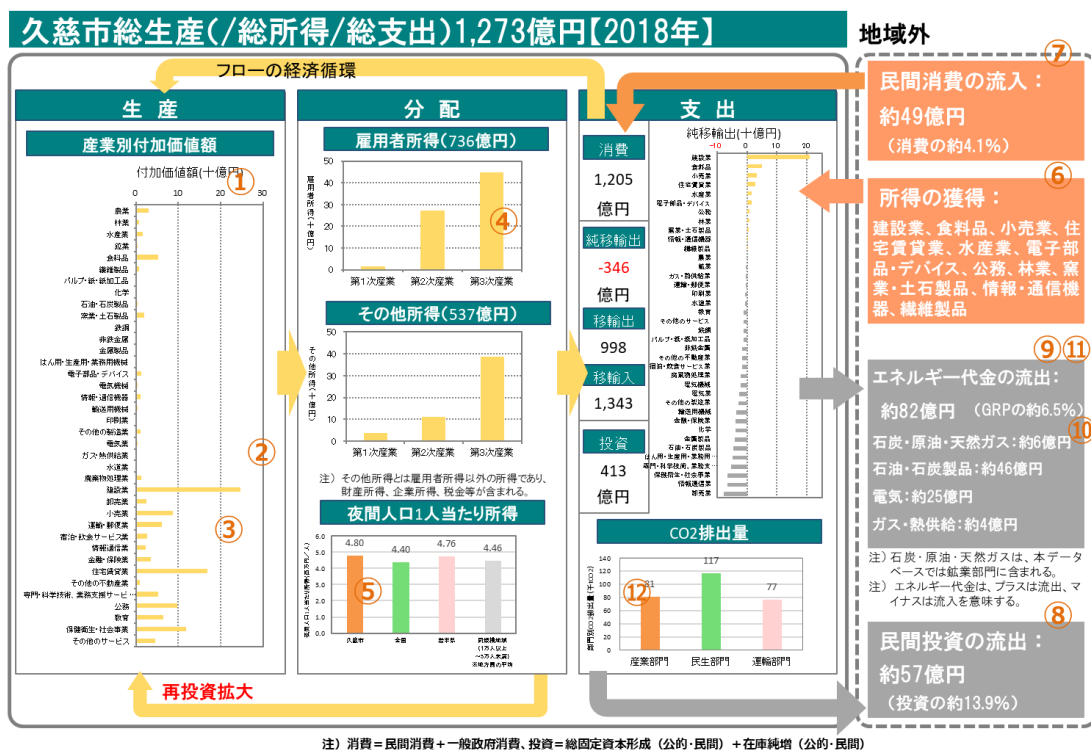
久慈市総生産(/総所得/総支出)1,273億円【2018年】

地域外

フローの経済循環

生　産

産業別付加価値額

付加価値額(十億円)

0　10　20　30

①

農業
林業
水産業
鉱業
食料品
繊維製品
パルプ・紙・紙加工品
化学
石油・石炭製品
窯業・土石製品
鉄鋼
非鉄金属
金属製品
はん用・生産用・業務用機械
電子部品・デバイス
電気機械
情報・通信機器
輸送用機械
印刷業
その他の製造業
電気業
ガス・熱供給業
水道業
廃棄物処理業
建設業
卸売業
小売業
運輸・郵便業
宿泊・飲食サービス業
情報通信業
金融・保険業
住宅賃貸業
その他の不動産業
専門・科学技術、業務支援サービ…
公務
教育
保健衛生・社会事業
その他のサービス

②

③

分　配

雇用者所得(736億円)

雇用者所得(十億円)

50
40
30
20
10
0

第1次産業　第2次産業　第3次産業

④

その他所得(537億円)

その他所得(十億円)

50
40
30
20
10
0

第1次産業　第2次産業　第3次産業

注) その他所得とは雇用者所得以外の所得であり、財産所得、企業所得、税金等が含まれる。

夜間人口1人当たり所得

6.0
5.0
4.0
3.0
2.0
1.0
0.0

4.80　4.40　4.76　4.46

⑤

久慈市　全国　岩手県　同規模地域(1万人以上~5万人未満)※地方圏の平均

支　出

消費

1,205

億円

純移輸出

-346

億円

移輸出

998

移輸入

1,343

投資

413

億円

純移輸出(十億円)

-10　0　10　20

建設業
食料品
小売業
住宅賃貸業
水産業
電子部品・デバイス
公務
林業
窯業・土石製品
情報・通信機器
繊維製品
農業
鉱業
ガス・熱供給業
運輸・郵便業
印刷業
水道業
教育
その他のサービス
鉄鋼
パルプ・紙・紙加工品
非鉄金属
その他の不動産業
宿泊・飲食サービス業
廃棄物処理業
電気機械
電気業
その他の製造業
輸送用機械
金融・保険業
化学
金属製品
石油・石炭製品
はん用・生産用・業務用機械
専門・科学技術、業務支援…
保健衛生・社会事業
情報通信業
卸売業

CO2排出量

140
120
100
80
60
40
20
0

81　117　77

⑫

産業部門　民生部門　運輸部門

⑦

民間消費の流入：

約49億円

(消費の約4.1%)

⑥

所得の獲得：

建設業、食料品、小売業、住宅賃貸業、水産業、電子部品・デバイス、公務、林業、窯業・土石製品、情報・通信機器、繊維製品

⑨⑪

エネルギー代金の流出：

約82億円　(GRPの約6.5%)

⑩

石炭・原油・天然ガス：約6億円

石油・石炭製品：約46億円

電気：約25億円

ガス・熱供給：約4億円

注) 石炭・原油・天然ガスは、本データベースでは鉱業部門に含まれる。

注) エネルギー代金は、プラスは流出、マイナスは流入を意味する。

⑧

民間投資の流出：

約57億円

(投資の約13.9%)

再投資拡大

注) 消費＝民間消費＋一般政府消費、投資＝総固定資本形成(公的・民間)＋在庫純増(公的・民間)